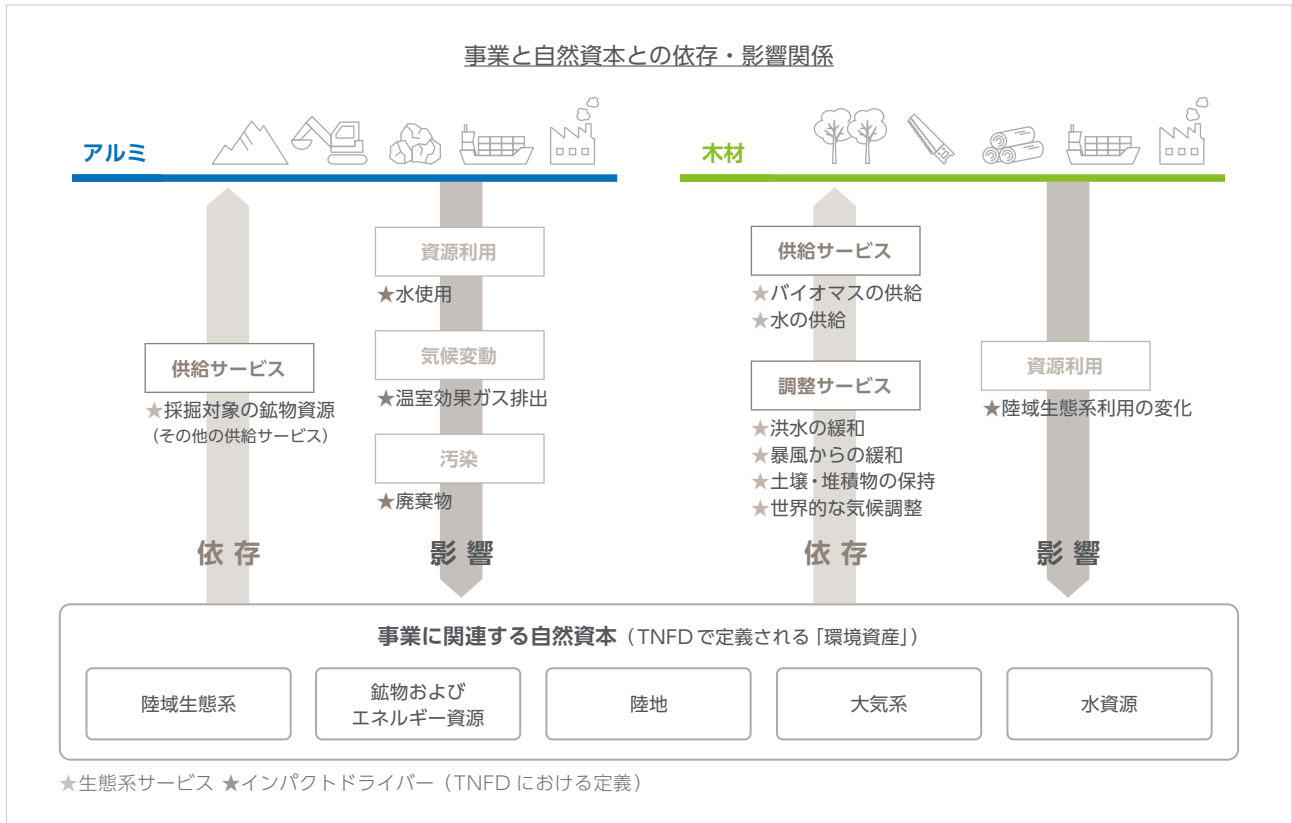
事業と自然資本との依存・影響関係

アルミ

資源利用
★水使用

気候変動
★温室効果ガス排出

汚染
★廃棄物

供給サービス
★採掘対象の鉱物資源
（その他の供給サービス）

依 存

影 響

木材

供給サービス
★バイオマスの供給
★水の供給

調整サービス
★洪水の緩和
★暴風からの緩和
★土壌・堆積物の保持
★世界的な気候調整

資源利用
★陸域生態系利用の変化

依 存

影 響

事業に関連する自然資本（TNFDで定義される「環境資産」）

| 陸域生態系 | 鉱物および エネルギー資源 | 陸地 | 大気系 | 水資源 |
|---|---|---|---|---|

★生態系サービス ★インパクトドライバー（TNFD における定義）